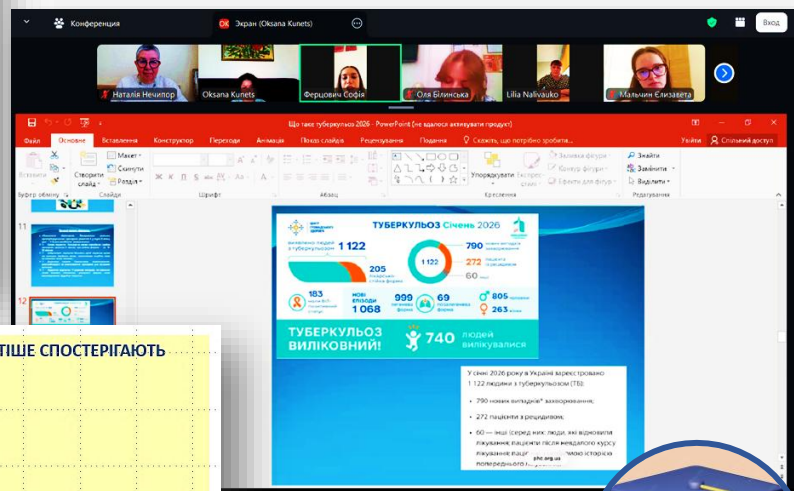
Конференція
Экран (Oksana Kunets)
Вход
Наталія Нечипор
Oksana Kunets
Ферцович Софія
Оля Білинська
Lilia Nalivaiko
Мальчин Єлизавета
Що таке туберкульоз 2026 - PowerPoint (не вдалося активувати продукт)
Увійти
Спільний доступ
Файл
Основне
Вставлення
Конструктор
Переходи
Анімації
Показ слайдів
Рецензування
Подання
Скажіть, що потрібно зробити...
Вставити
Створити слайд
Макет
Скинути
Розділ
Буфер обміну
Слайди
Шрифт
Абзац
Упорядкувати
Експрес-стилі
Заливка фігури
Контур фігури
Ефекти для фігур
Креслення
Знайти
Замінити
Виділити
Редагування
11
12
ТУБЕРКУЛЬОЗ Січень 2026
Виявлено людей з туберкульозом
1 122
205
790
272
60
1 122
183
нові епізоди
1 068
999
69
805
263
ТУБЕРКУЛЬОЗ ВИЛІКОВНИЙ!
740 людей вилікувалися
У січні 2026 року в Україні зареєстровано 1 122 людини з туберкульозом (ТБ):
• 790 нових випадків* захворювання;
• 272 пацієнти з рецидивом;
• 60 – інші (серед них люди, які відновили лікування; пацієнти після невдалого курсу лікування; пацієнти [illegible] історією попереднього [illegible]
phc.org.ua
ТІШЕ СПОСТЕРІГАЮТЬ